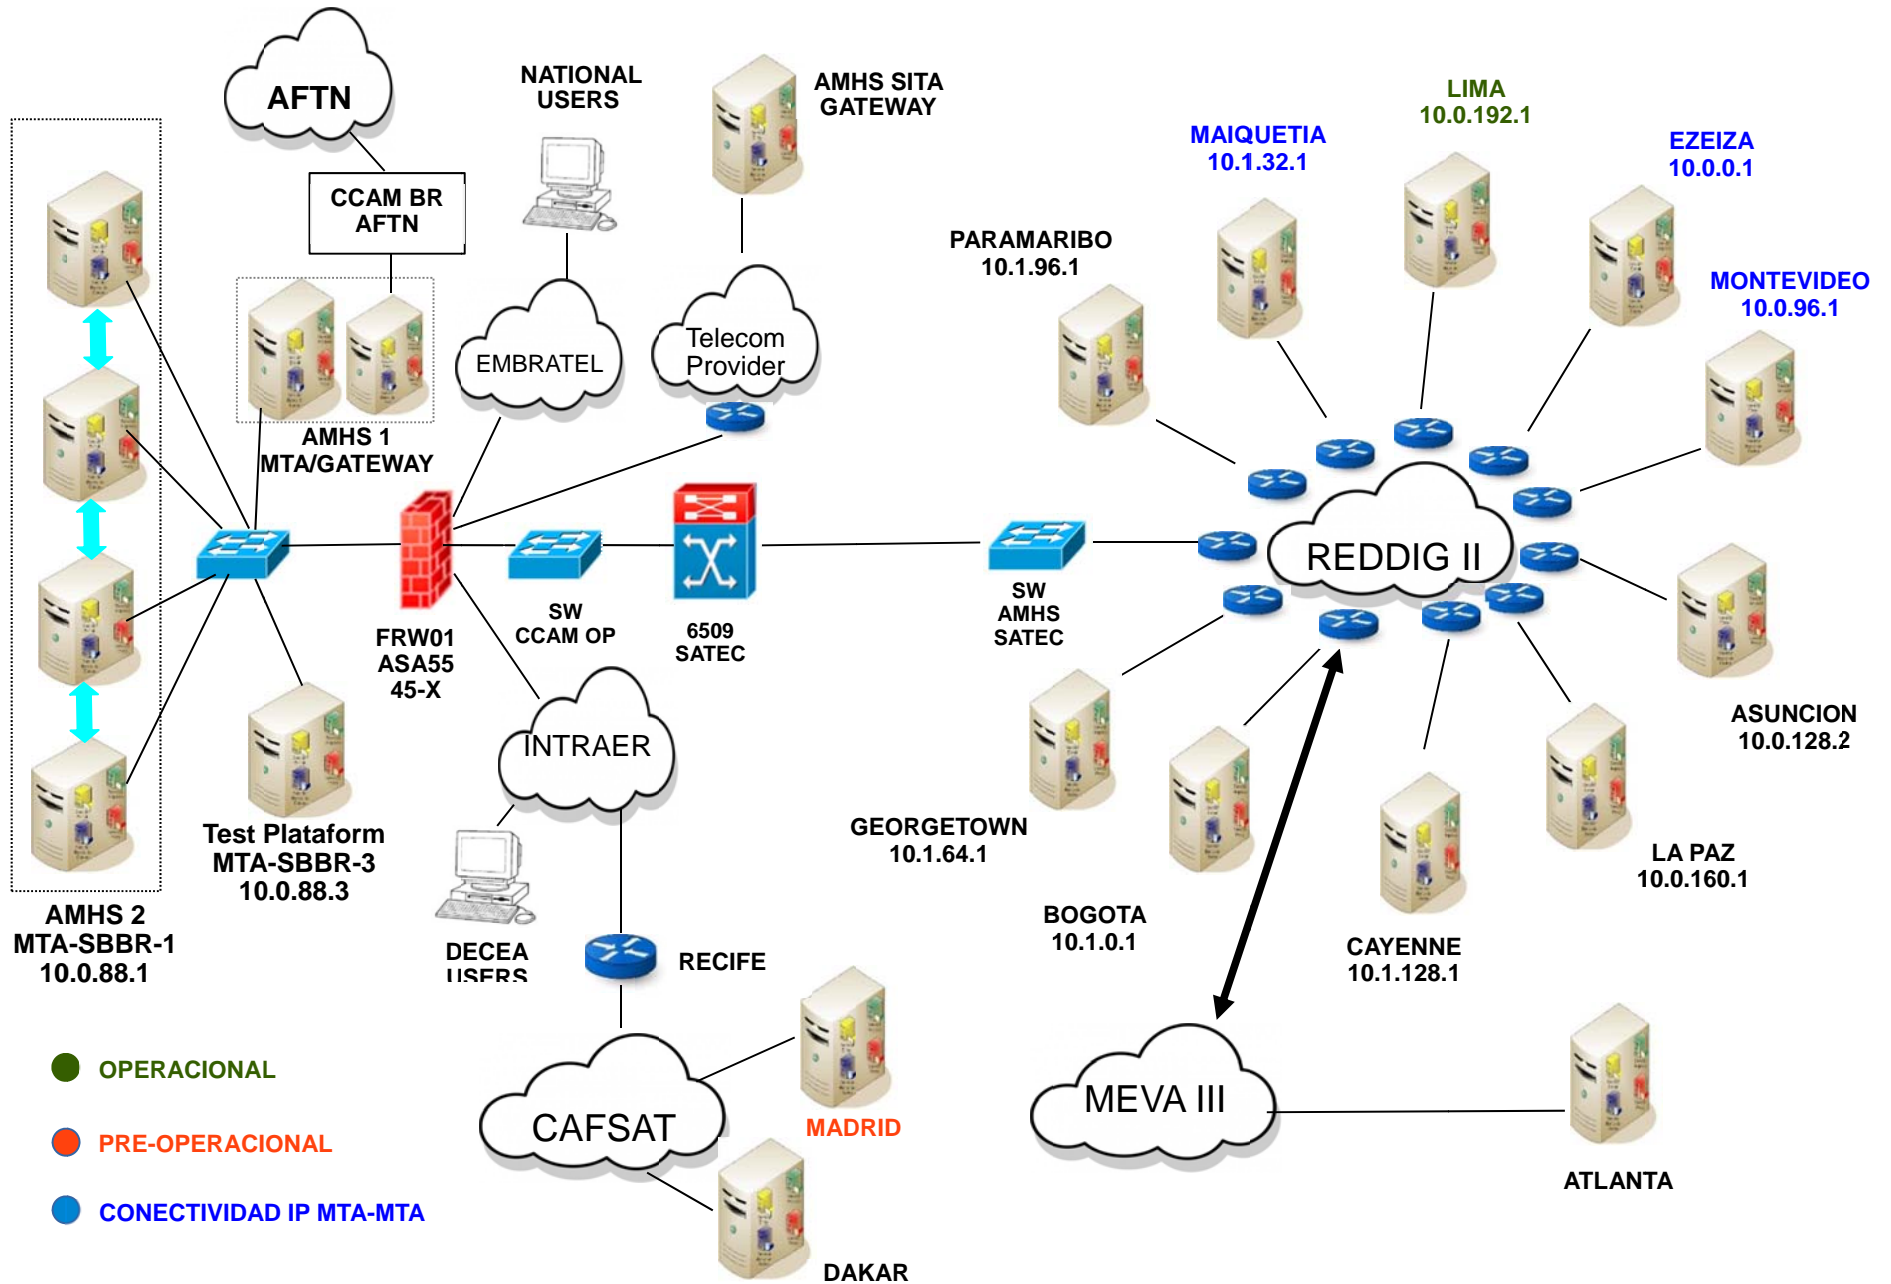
AFTN

CCAM BR AFTN

NATIONAL USERS

AMHS SITA GATEWAY

MAIQUETIA 10.1.32.1

LIMA 10.0.192.1

EZEIZA 10.0.0.1

MONTEVIDEO 10.0.96.1

PARAMARIBO 10.1.96.1

EMBRATEL

Telecom Provider

AMHS 1 MTA/GATEWAY

FRW01 ASA55 45-X

SW CCAM OP

6509 SATEC

SW AMHS SATEC

REDDIG II

ASUNCION 10.0.128.2

INTRAER

GEORGETOWN 10.1.64.1

LA PAZ 10.0.160.1

Test Plataform MTA-SBBR-3 10.0.88.3

AMHS 2 MTA-SBBR-1 10.0.88.1

BOGOTA 10.1.0.1

CAYENNE 10.1.128.1

DECEA USERS

RECIFE

OPERACIONAL

PRE-OPERACIONAL

CONECTIVIDAD IP MTA-MTA

CAFSAT

MADRID

MEVA III

ATLANTA

DAKAR